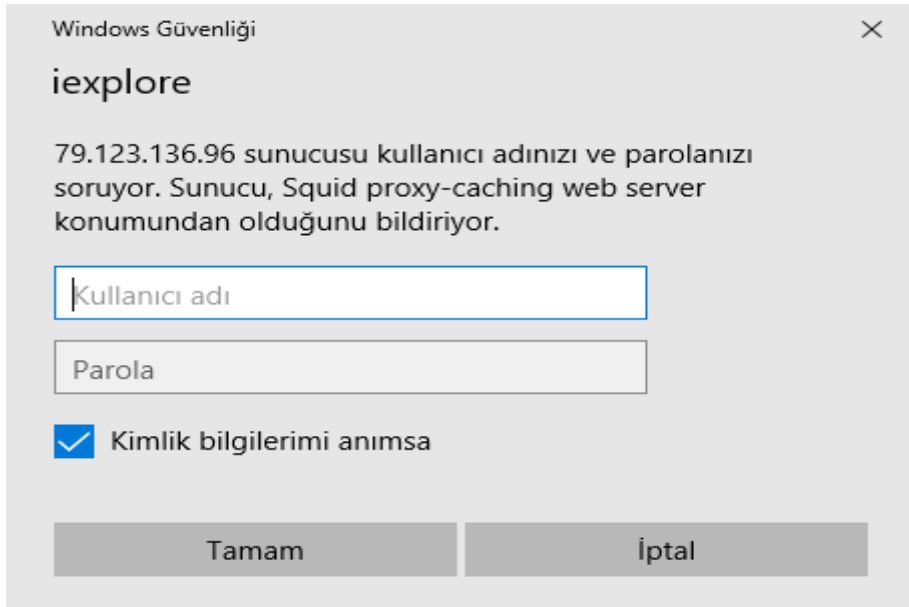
Windows Güvenliği

×

iexplore

79.123.136.96 sunucusu kullanıcı adınızı ve parolanızı soruyor. Sunucu, Squid proxy-caching web server konumundan olduğunu bildiriyor.

Kullanıcı adı

Parola

Kimlik bilgilerimi anımsa

Tamam

İptal